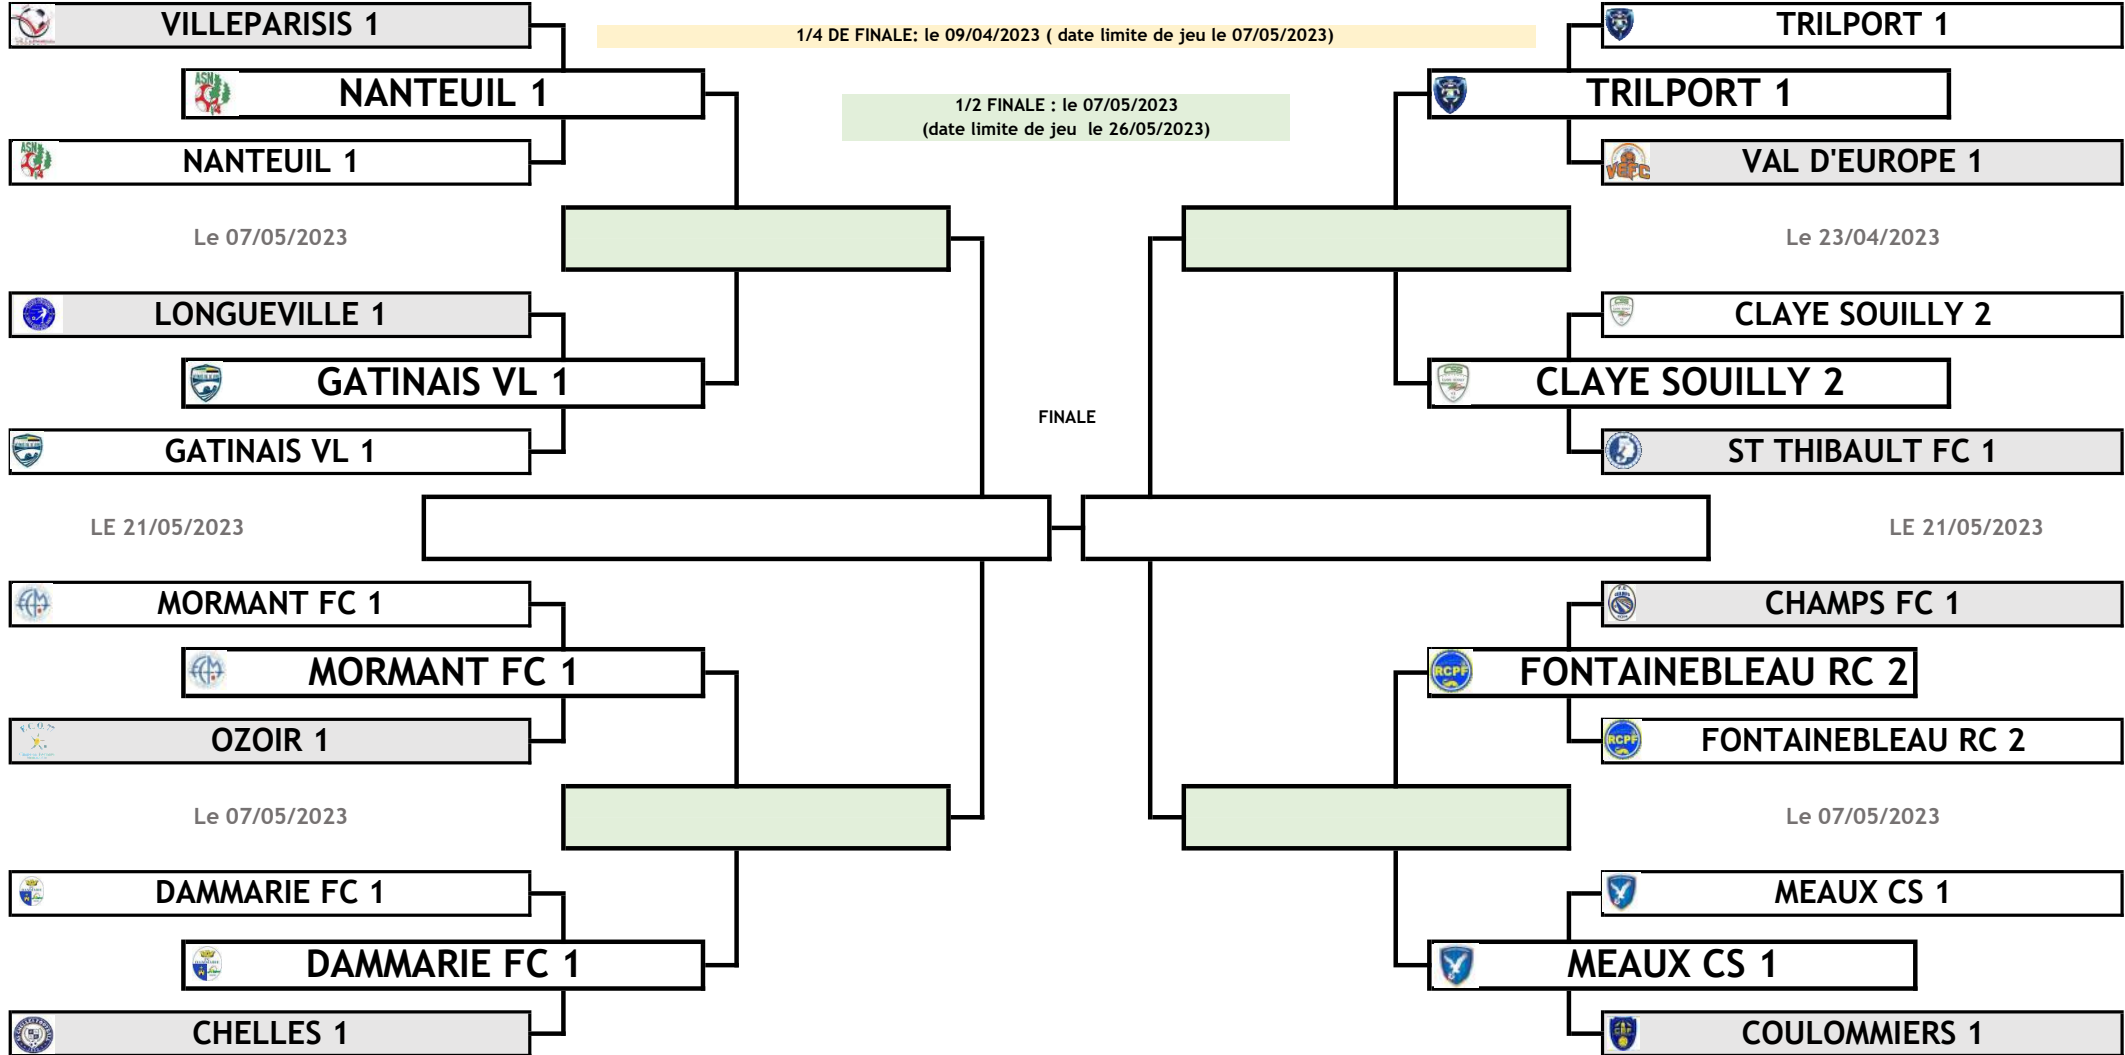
VILLEPARISIS 1

1/4 DE FINALE: le 09/04/2023 ( date limite de jeu le 07/05/2023)

TRILPORT 1

NANTEUIL 1

1/2 FINALE : le 07/05/2023
(date limite de jeu le 26/05/2023)

TRILPORT 1

NANTEUIL 1

VAL D'EUROPE 1

Le 07/05/2023

Le 23/04/2023

LONGUEVILLE 1

CLAYE SOUILLY 2

GATINAIS VL 1

CLAYE SOUILLY 2

FINALE

GATINAIS VL 1

ST THIBAULT FC 1

LE 21/05/2023

LE 21/05/2023

MORMANT FC 1

CHAMPS FC 1

MORMANT FC 1

FONTAINEBLEAU RC 2

OZOIR 1

FONTAINEBLEAU RC 2

Le 07/05/2023

Le 07/05/2023

DAMMARIE FC 1

MEAUX CS 1

DAMMARIE FC 1

MEAUX CS 1

CHELLES 1

COULOMMIERS 1